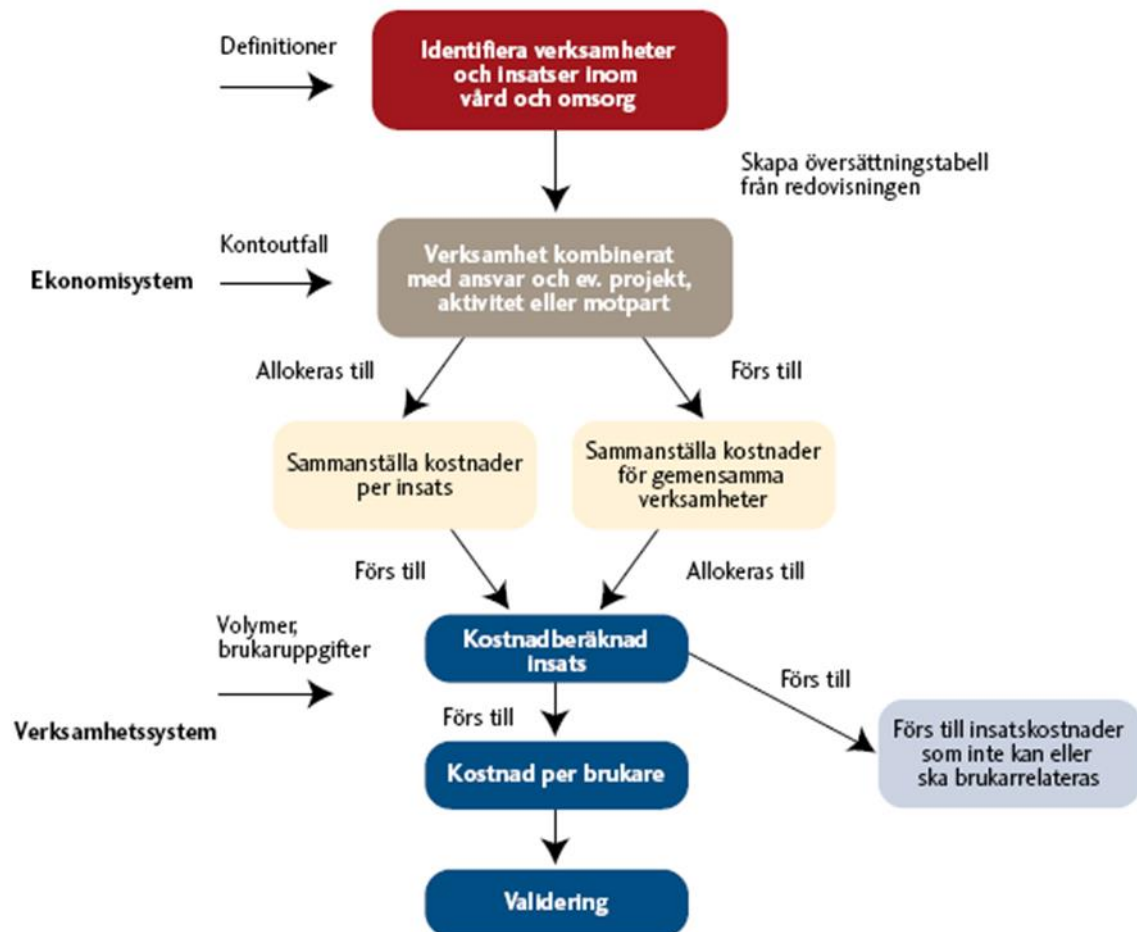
Definitioner

Identifiera verksamheter och insatser inom vård och omsorg

Skapa översättningstabell från redovisningen

Kontoutfall

Ekonomisystem

Verksamhet kombinerat med ansvar och ev. projekt, aktivitet eller motpart

Allokeras till

Förs till

Sammanställa kostnader per insats

Sammanställa kostnader för gemensamma verksamheter

Förs till

Allokeras till

Volymer, brukaruppgifter

Verksamhetssystem

Kostnadberäknad insats

Förs till

Förs till

Förs till insatskostnader som inte kan eller ska brukarrelateras

Kostnad per brukare

Validering